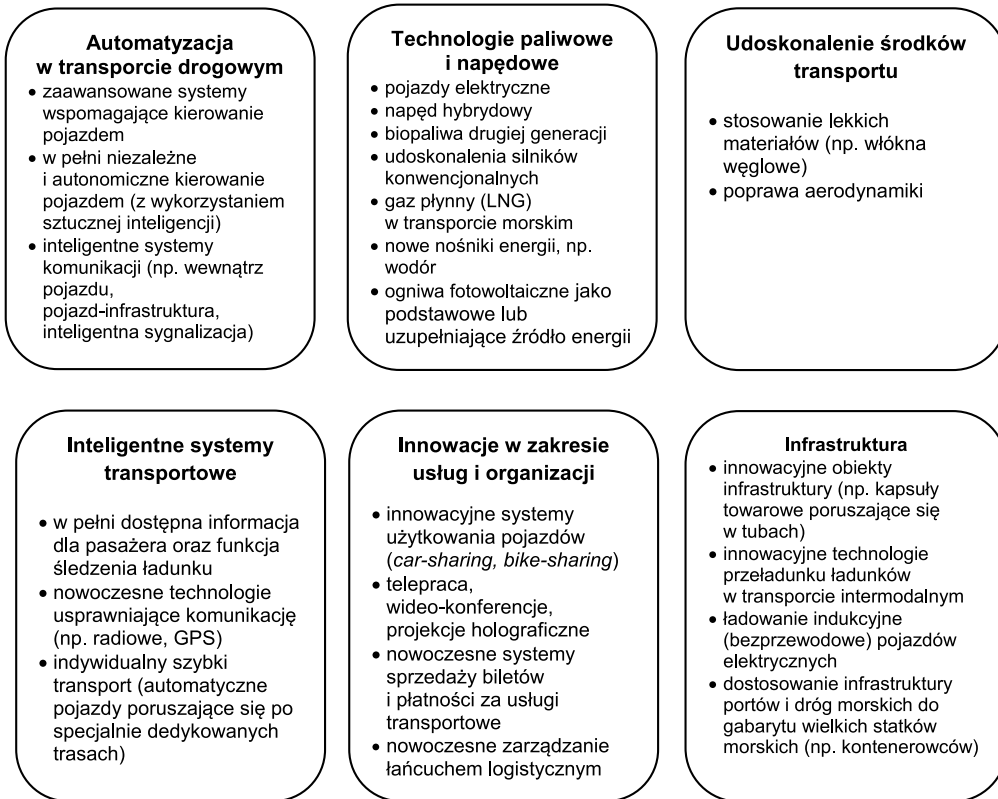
**Automatyzacja w transporcie drogowym**

- zaawansowane systemy wspomagające kierowanie pojazdem
- w pełni niezależne i autonomiczne kierowanie pojazdem (z wykorzystaniem sztucznej inteligencji)
- inteligentne systemy komunikacji (np. wewnątrz pojazdu, pojazd-infrastruktura, inteligentna sygnalizacja)

**Technologie paliwowe i napędowe**

- pojazdy elektryczne
- napęd hybrydowy
- biopaliwa drugiej generacji
- udoskonalenia silników konwencjonalnych
- gaz płynny (LNG) w transporcie morskim
- nowe nośniki energii, np. wodór
- ogniwa fotowoltaiczne jako podstawowe lub uzupełniające źródło energii

**Udoskonalenie środków transportu**

- stosowanie lekkich materiałów (np. włókna węglowe)
- poprawa aerodynamiki

**Inteligentne systemy transportowe**

- w pełni dostępna informacja dla pasażera oraz funkcja śledzenia ładunku
- nowoczesne technologie usprawniające komunikację (np. radiowe, GPS)
- indywidualny szybki transport (automatyczne pojazdy poruszające się po specjalnie dedykowanych trasach)

**Innowacje w zakresie usług i organizacji**

- innowacyjne systemy użytkowania pojazdów (*car-sharing, bike-sharing*)
- telepraca, wideo-konferencje, projekcje holograficzne
- nowoczesne systemy sprzedaży biletów i płatności za usługi transportowe
- nowoczesne zarządzanie łańcuchem logistycznym

**Infrastruktura**

- innowacyjne obiekty infrastruktury (np. kapsuły towarowe poruszające się w tubach)
- innowacyjne technologie przeładunku ładunków w transporcie intermodalnym
- ładowanie indukcyjne (bezprzewodowe) pojazdów elektrycznych
- dostosowanie infrastruktury portów i dróg morskich do gabarytu wielkich statków morskich (np. kontenerowców)